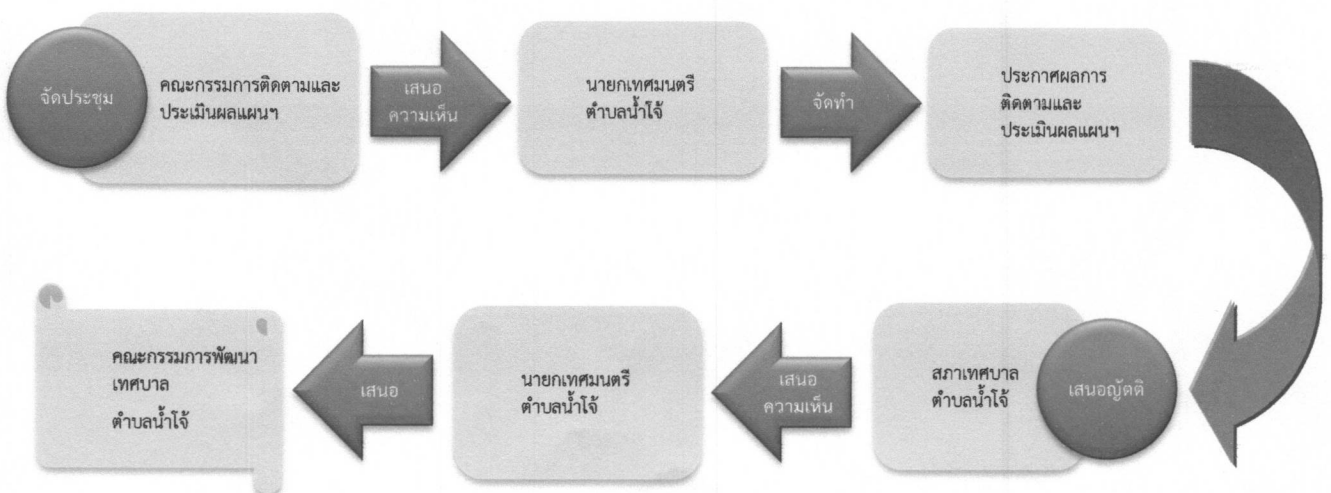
จัดประชุม

คณะกรรมการติดตามและประเมินผลแผนฯ

เสนอ ความเห็น

นายกเทศมนตรี ตำบลน้ำโจ้

จัดทำ

ประกาศผลการติดตามและประเมินผลแผนฯ

สภาเทศบาล ตำบลน้ำโจ้

เสนอญัตติ

เสนอ ความเห็น

นายกเทศมนตรี ตำบลน้ำโจ้

เสนอ

คณะกรรมการพัฒนาเทศบาล ตำบลน้ำโจ้